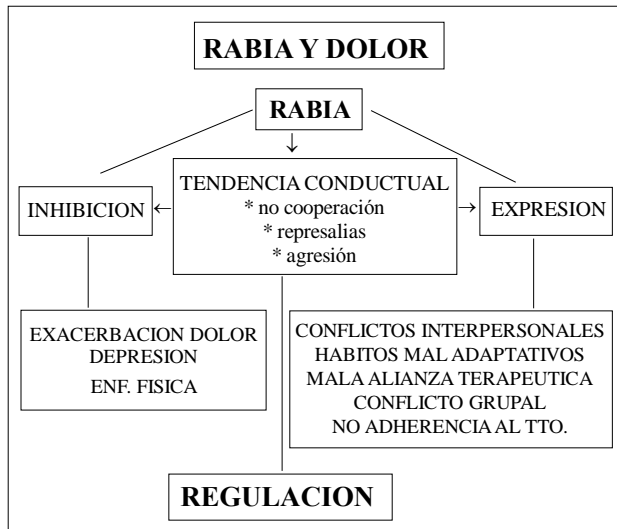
RABIA Y DOLOR

RABIA

TENDENCIA CONDUCTUAL
* no cooperación
* represalias
* agresión

INHIBICION

EXPRESION

EXACERBACION DOLOR
DEPRESION
ENF. FISICA

CONFLICTOS INTERPERSONALES
HABITOS MAL ADAPTATIVOS
MALA ALIANZA TERAPEUTICA
CONFLICTO GRUPAL
NO ADHERENCIA AL TTO.

REGULACION